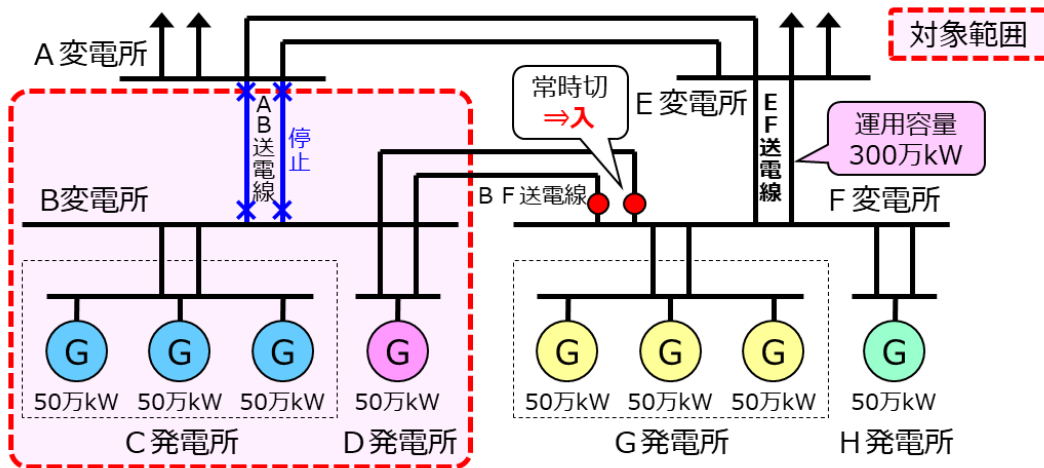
対象範囲

A変電所

AB送電線

停止

常時切
⇒入

E変電所

EF送電線

運用容量
300万kW

B変電所

BF送電線

F変電所

G
50万kW

G
50万kW

G
50万kW

G
50万kW

G
50万kW

G
50万kW

G
50万kW

G
50万kW

C発電所

D発電所

G発電所

H発電所